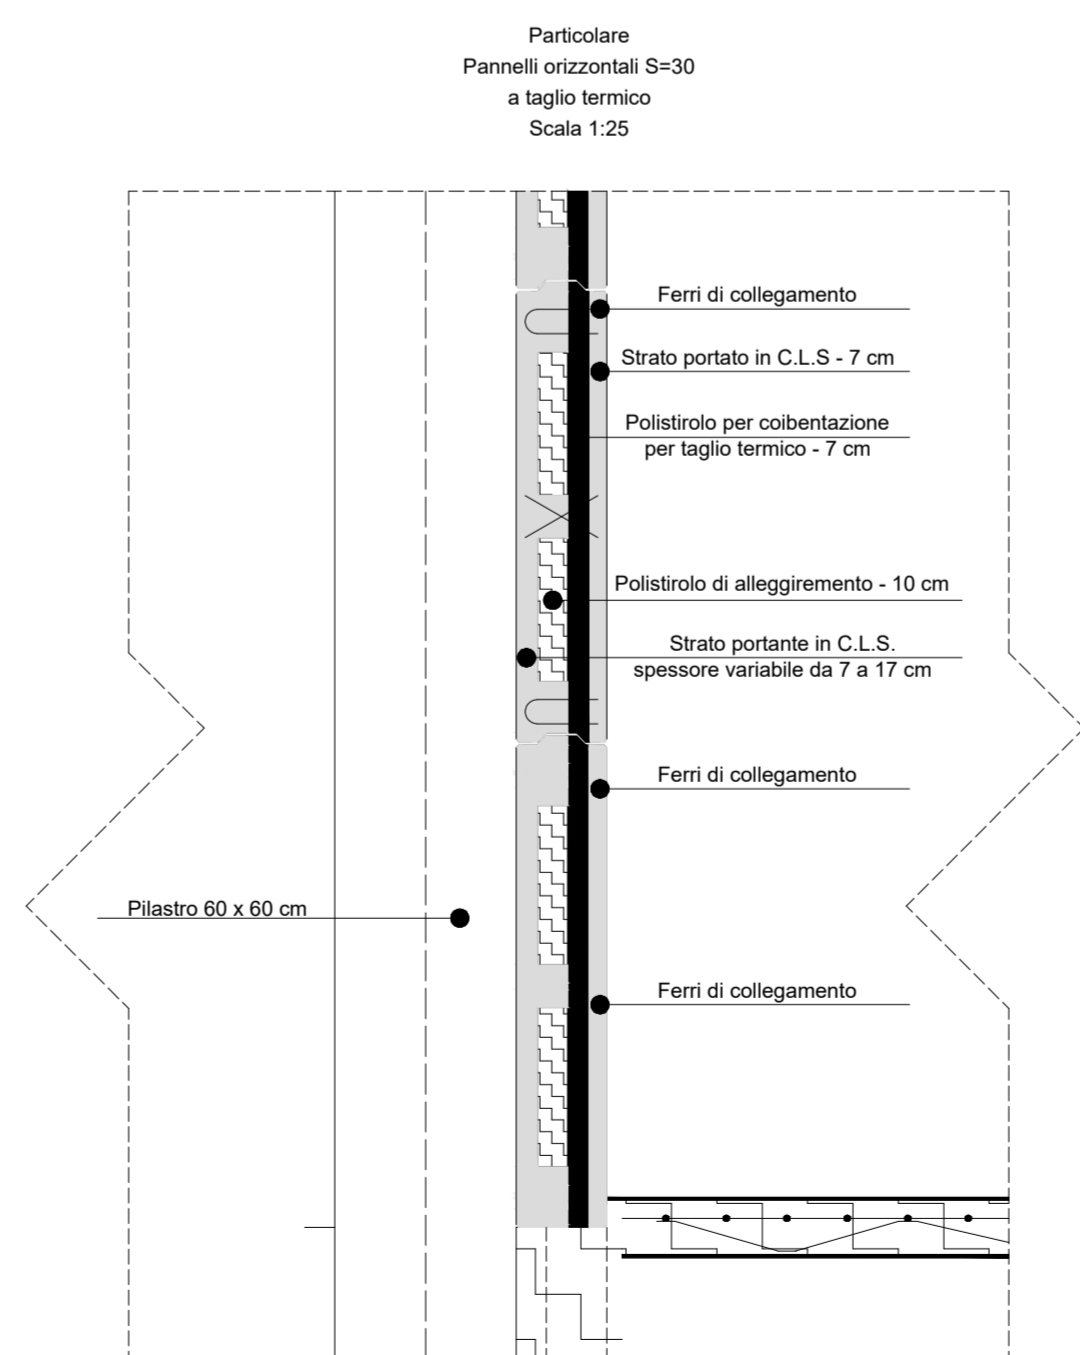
Particolare
Pannelli orizzontali S=30
a taglio termico
Scala 1:25

Ferri di collegamento

Strato portato in C.L.S - 7 cm

Polistirolo per coibentazione
per taglio termico - 7 cm

Polistirolo di alleggiremento - 10 cm

Strato portante in C.L.S.
spessore variabile da 7 a 17 cm

Ferri di collegamento

Pilastro 60 x 60 cm

Ferri di collegamento